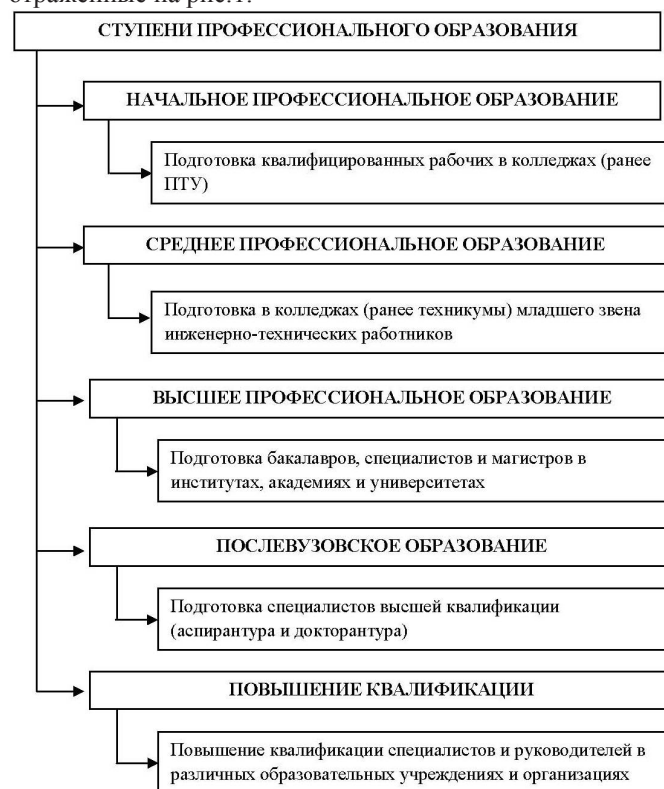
отраженные на рис.1:

СТУПЕНИ ПРОФЕССИОНАЛЬНОГО ОБРАЗОВАНИЯ

НАЧАЛЬНОЕ ПРОФЕССИОНАЛЬНОЕ ОБРАЗОВАНИЕ

Подготовка квалифицированных рабочих в колледжах (ранее ПТУ)

СРЕДНЕЕ ПРОФЕССИОНАЛЬНОЕ ОБРАЗОВАНИЕ

Подготовка в колледжах (ранее техникумы) младшего звена инженерно-технических работников

ВЫСШЕЕ ПРОФЕССИОНАЛЬНОЕ ОБРАЗОВАНИЕ

Подготовка бакалавров, специалистов и магистров в институтах, академиях и университетах

ПОСЛЕВУЗОВСКОЕ ОБРАЗОВАНИЕ

Подготовка специалистов высшей квалификации (аспирантура и докторантура)

ПОВЫШЕНИЕ КВАЛИФИКАЦИИ

Повышение квалификации специалистов и руководителей в различных образовательных учреждениях и организациях